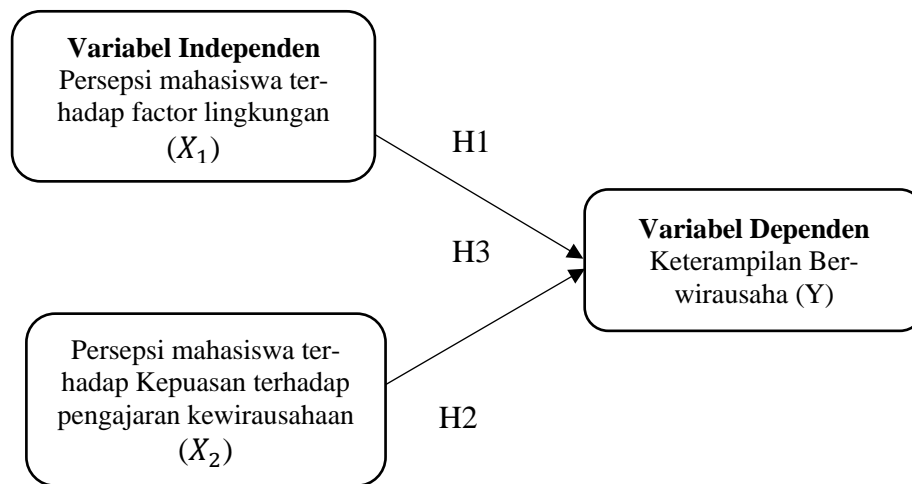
**Variabel Independen**
Persepsi mahasiswa terhadap factor lingkungan
$(X_1)$

H1

H3

**Variabel Dependen**
Keterampilan Berwirausaha (Y)

Persepsi mahasiswa terhadap Kepuasan terhadap pengajaran kewirausahaan
$(X_2)$

H2